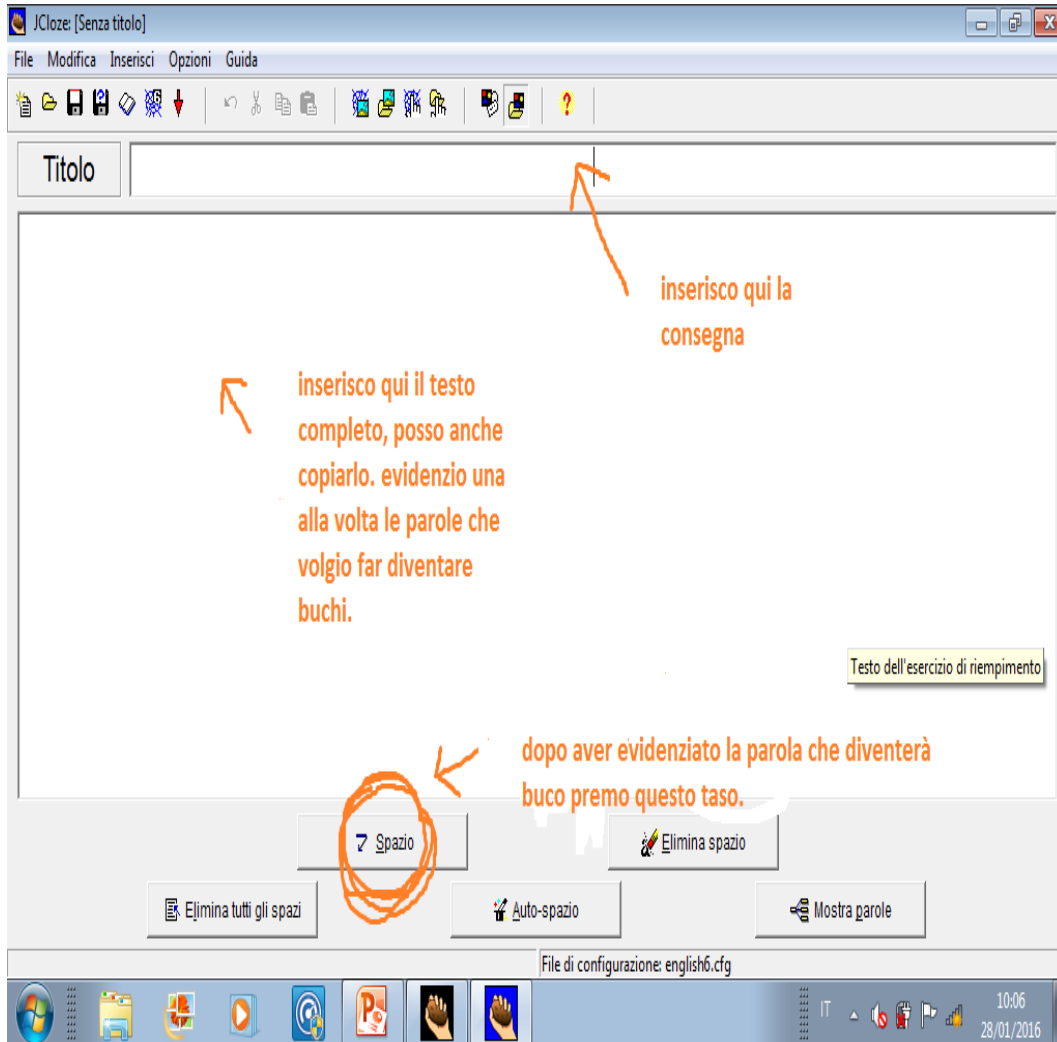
JCloze: [Senza titolo]

File Modifica Inserisci Opzioni Guida

Titolo

inserisco qui la consegna

inserisco qui il testo completo, posso anche copiarlo. evidenzio una alla volta le parole che volgio far diventare buchi.

Testo dell'esercizio di riempimento

dopo aver evidenziato la parola che diventerà buco premo questo taso.

Spazio

Elimina spazio

Elimina tutti gli spazi

Auto-spazio

Mostra parole

File di configurazione: english6.cfg

IT

10:06
28/01/2016